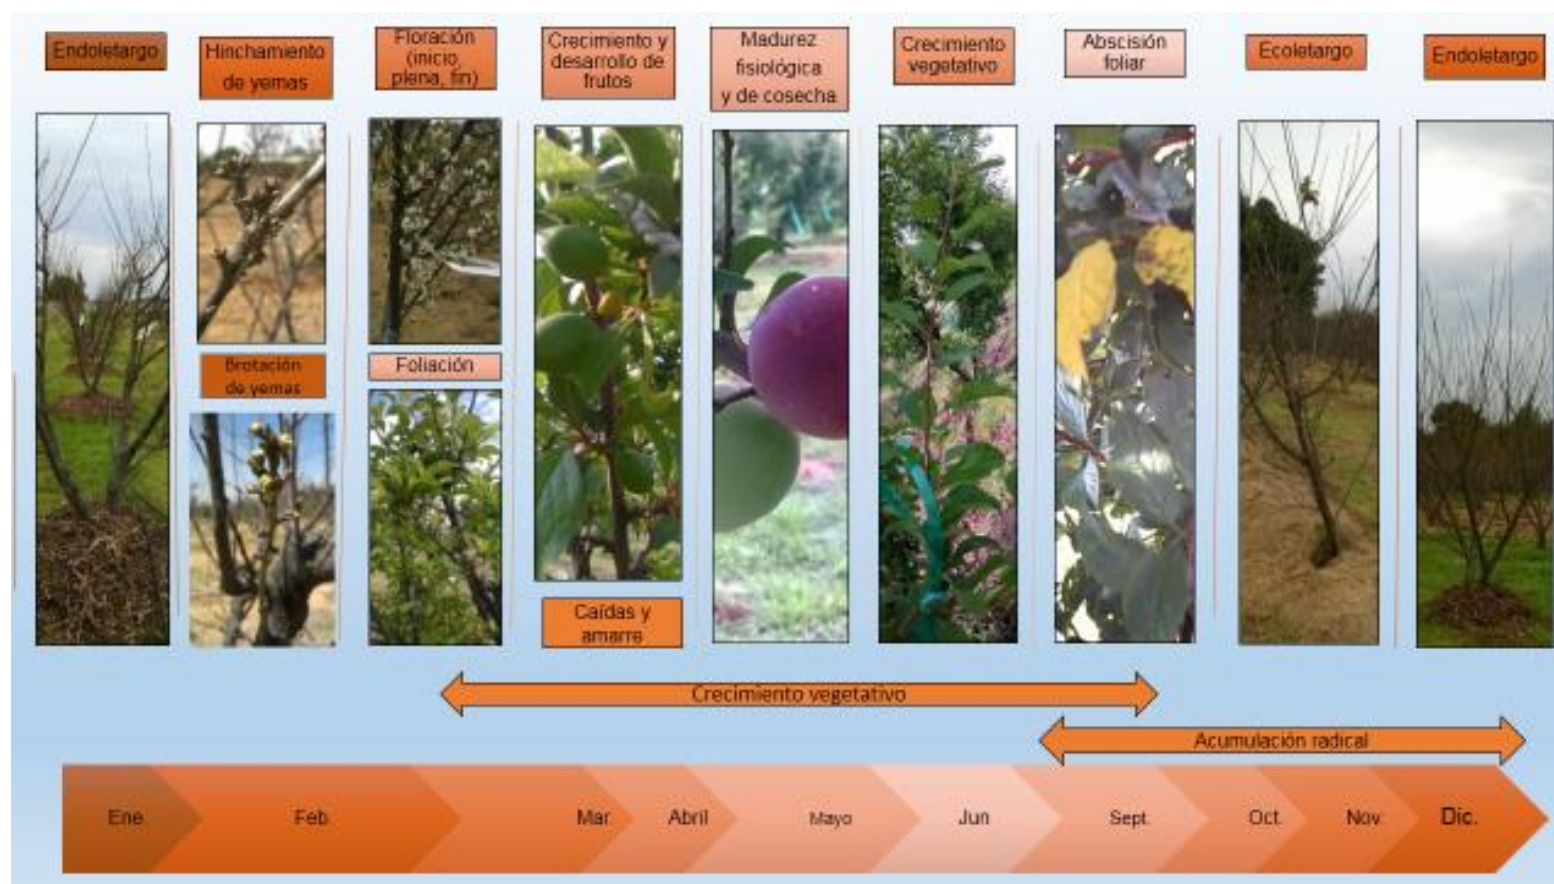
Endoletargo

Hinchamiento de yemas

Brotación de yemas

Floración (inicio, plena, fin)

Foliación

Crecimiento y desarrollo de frutos

Caídas y amarre

Madurez fisiológica y de cosecha

Crecimiento vegetativo

Abscisión foliar

Ecoletargo

Endoletargo

Crecimiento vegetativo

Acumulación radical

Ene. Feb. Mar. Abril Mayo Jun Sept. Oct. Nov. Dic.